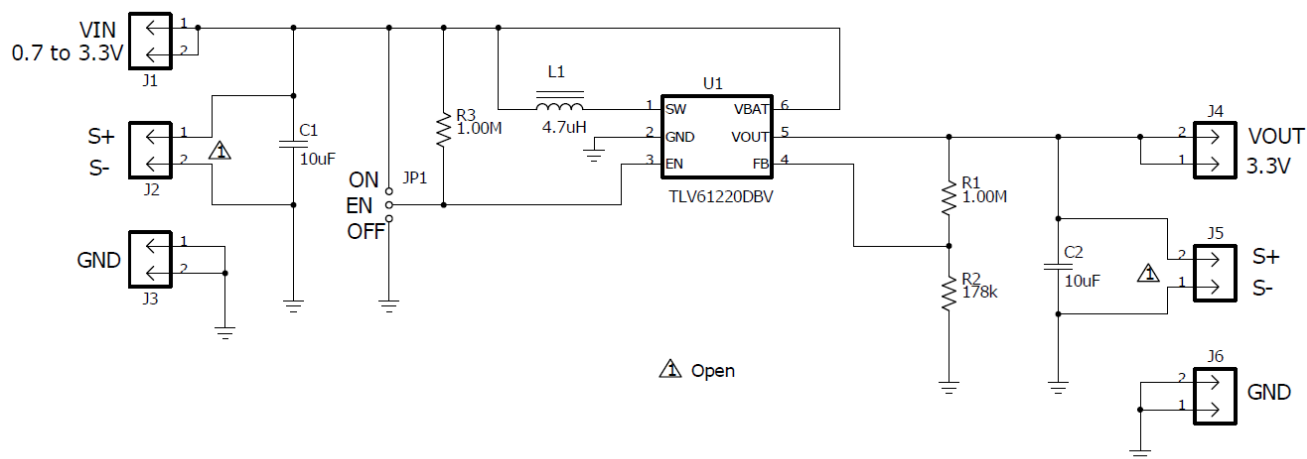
VIN
0.7 to 3.3V
1
2
J1

S+
S-
1
2
J2
1

GND
1
2
J3

C1
10uF

R3
1.00M

ON
EN
OFF
JP1

L1
4.7uH

U1
1 SW
2 GND
3 EN
VBAT 6
VOUT 5
FB 4
TLV61220DBV

R1
1.00M

R2
178k

C2
10uF

J4
2
1
VOUT
3.3V

J5
2
1
1
S+
S-

J6
2
1
GND

1 Open